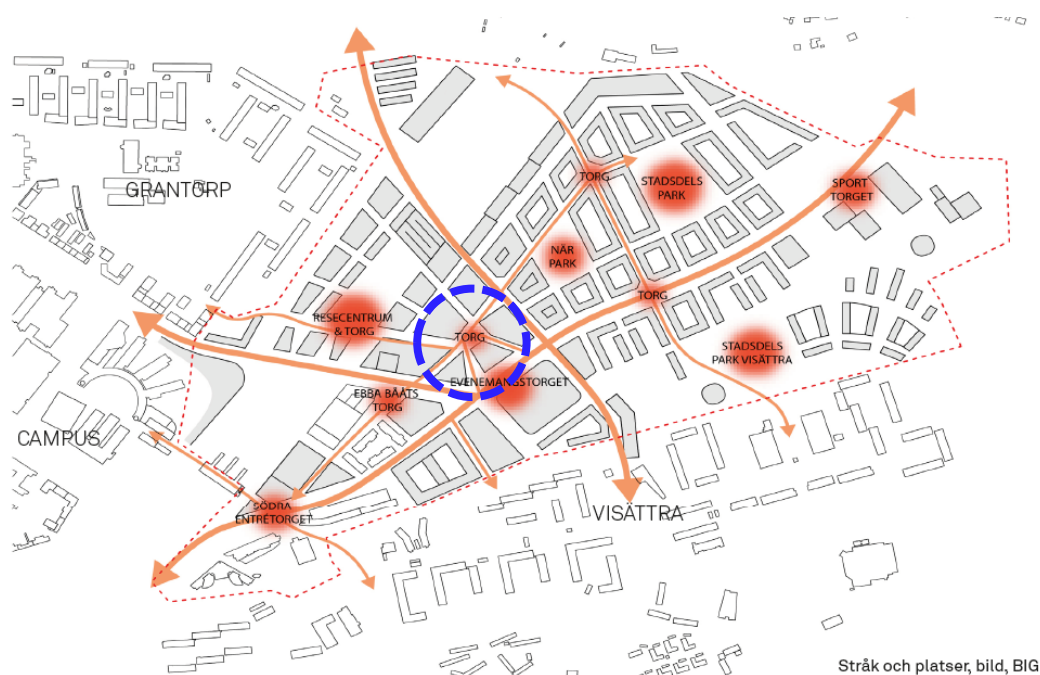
GRANTORP

TORG

STADSDELS PARK

SPORT TORGET

NÄR PARK

TORG

RESECENTRUM & TORG

TORG

STADSDELS PARK VISÄTTRA

EVENEMANGSTORGET

EBBA BÅÅTS TORG

CAMPUS

SÖDRA ENTRÉTORGET

VISÄTTRA

Stråk och platser, bild, BIG